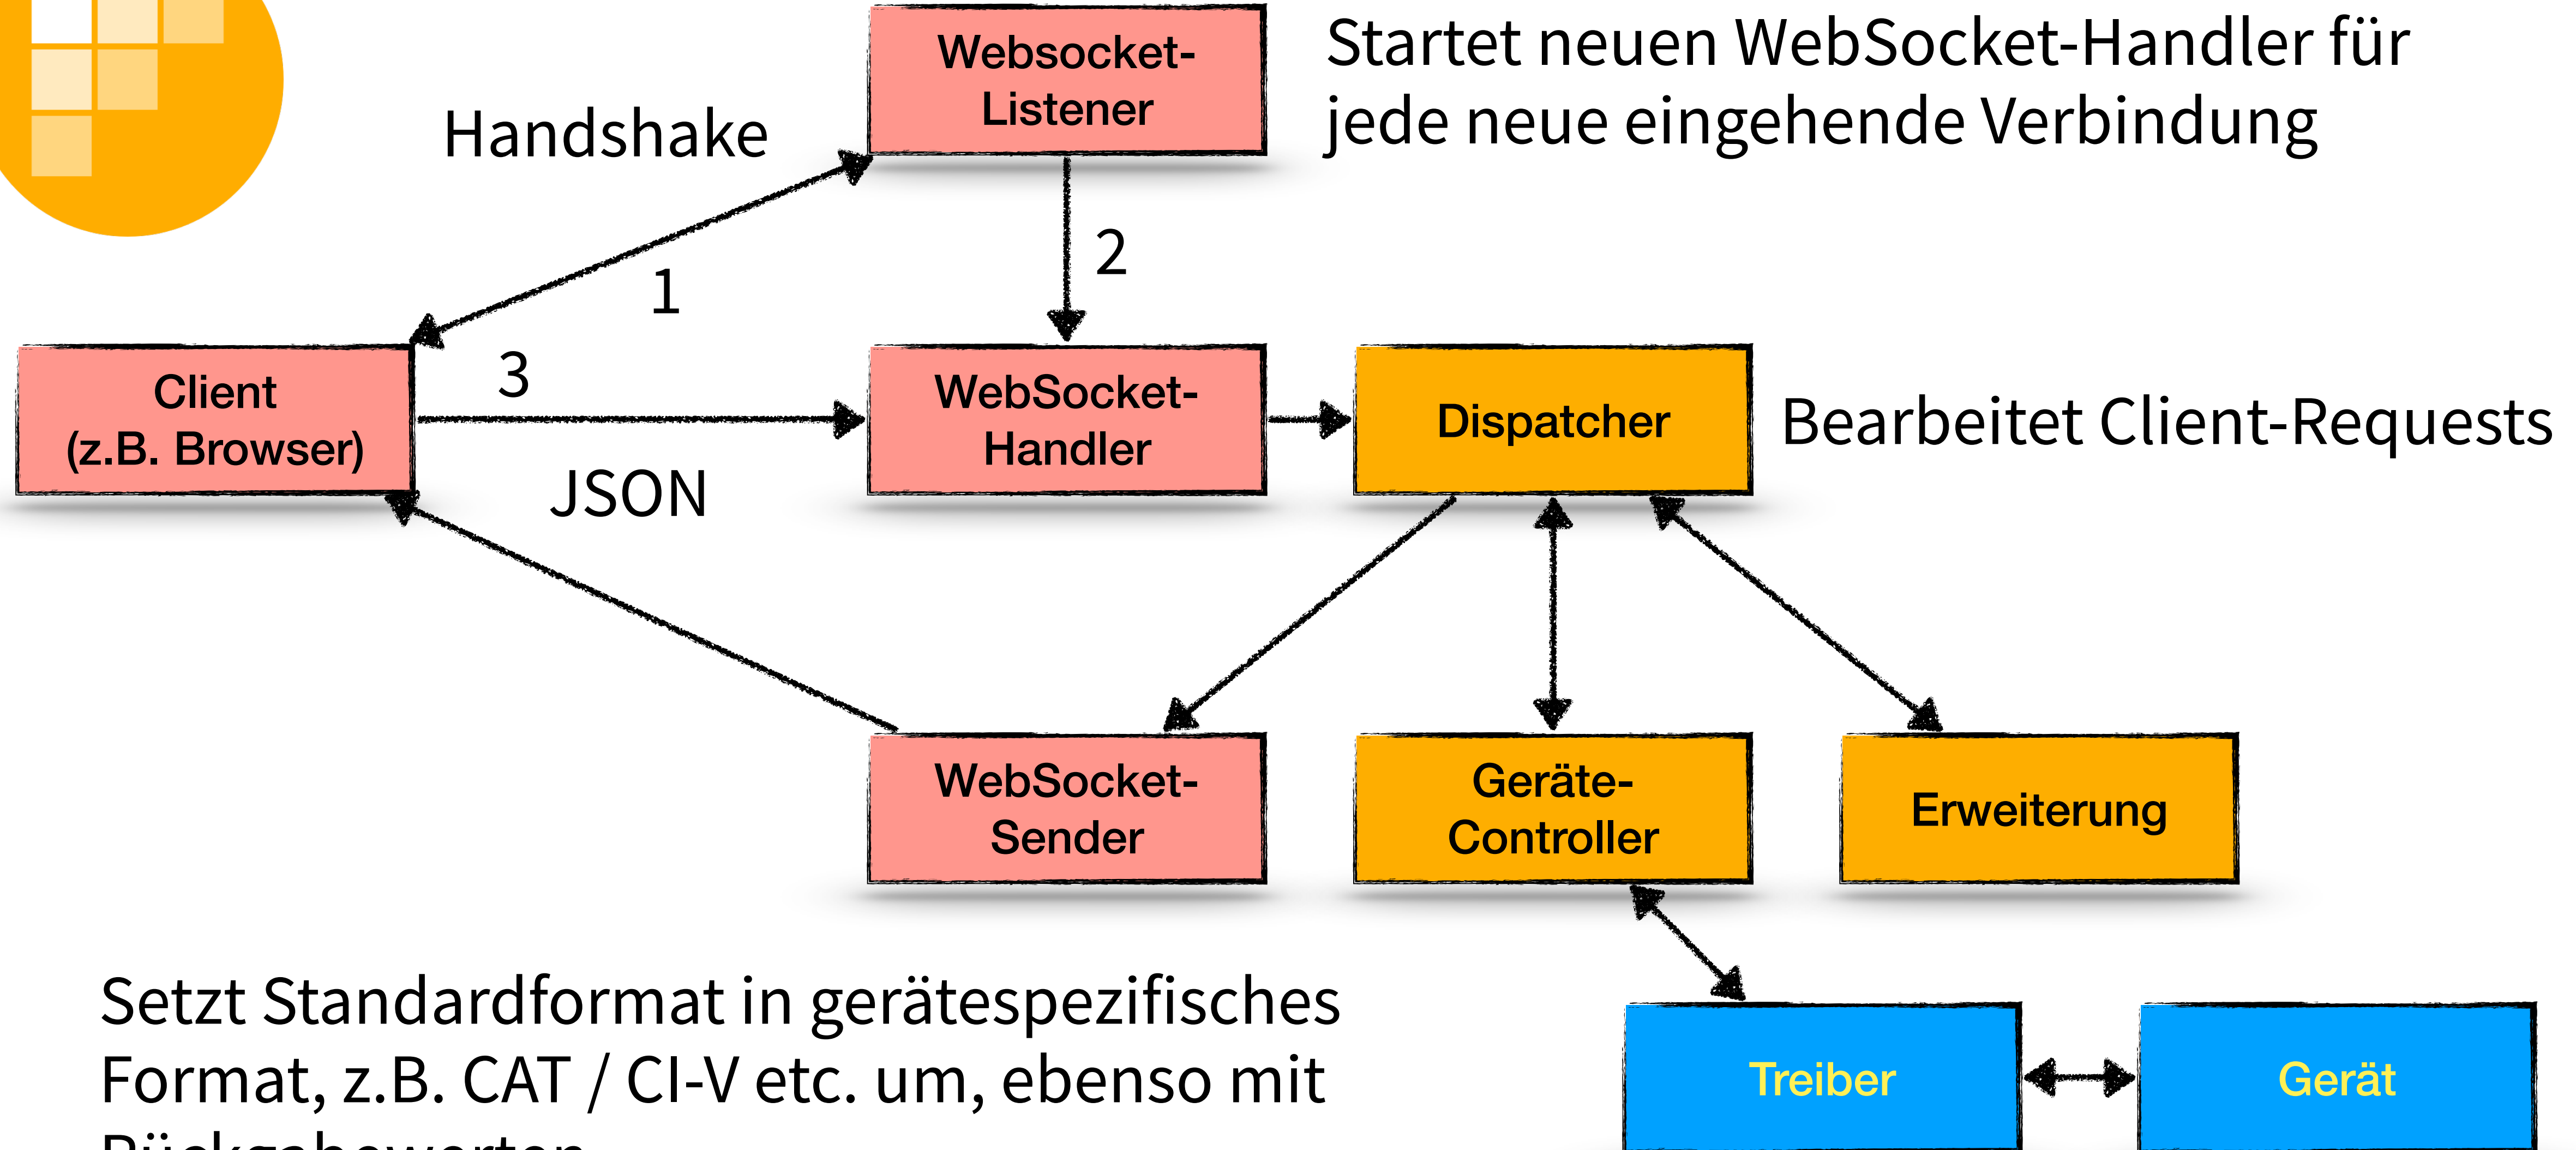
Websocket-Listener

Startet neuen WebSocket-Handler für jede neue eingehende Verbindung

Handshake

1

2

Client (z.B. Browser)

3

WebSocket-Handler

Dispatcher

Bearbeitet Client-Requests

JSON

WebSocket-Sender

Geräte-Controller

Erweiterung

Setzt Standardformat in gerätespezifisches Format, z.B. CAT / CI-V etc. um, ebenso mit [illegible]

Treiber

Gerät